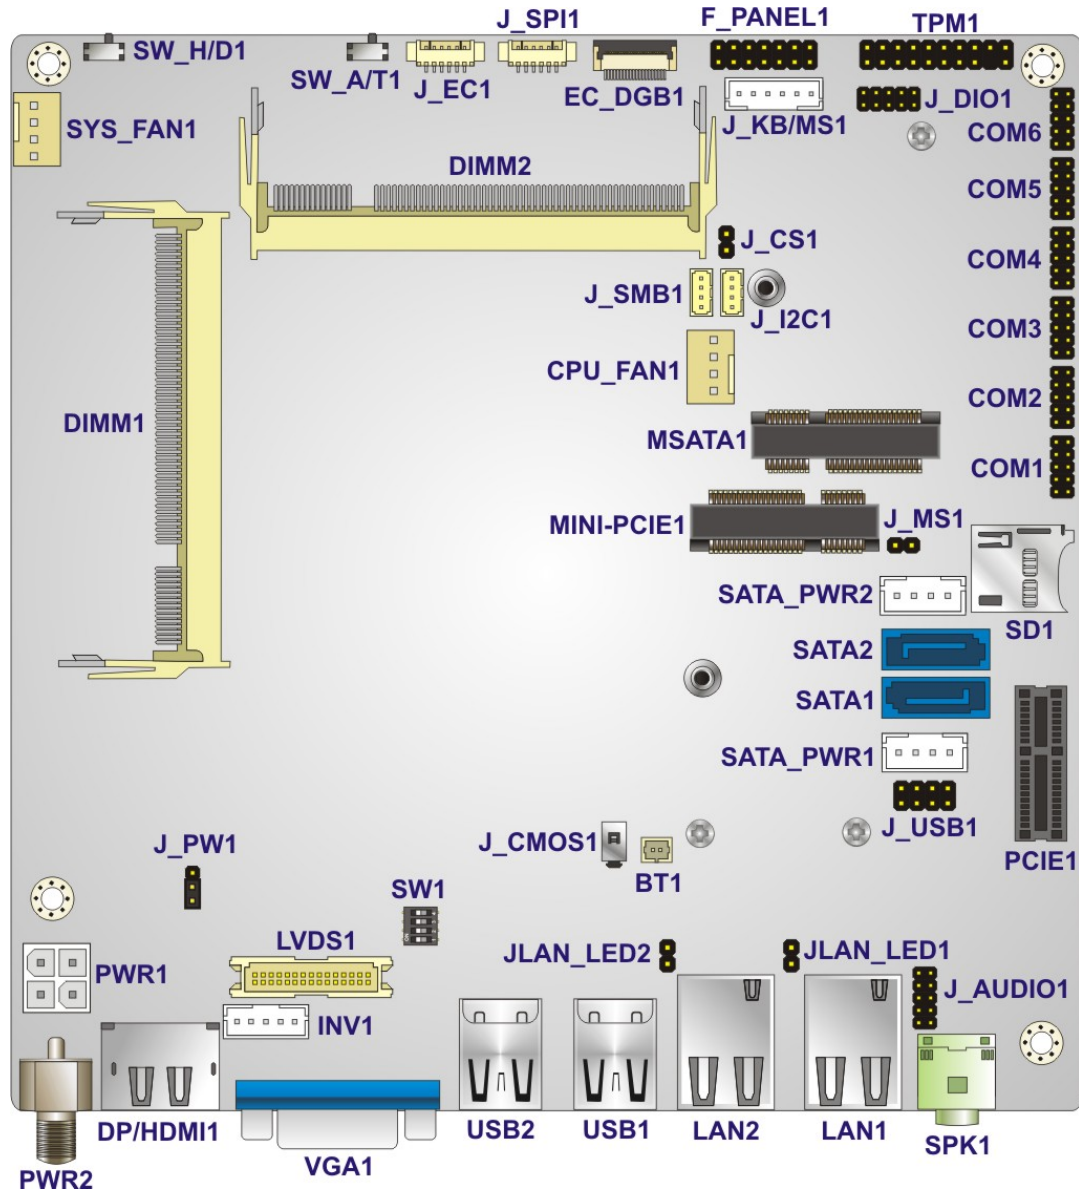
SW_H/D1
SW_A/T1
J_SPI1
J_EC1
F_PANEL1
EC_DGB1
TPM1
J_KB/MS1
J_DIO1
COM6
SYS_FAN1
DIMM2
COM5
J_CS1
COM4
J_SMB1
J_I2C1
COM3
CPU_FAN1
COM2
DIMM1
MSATA1
COM1
MINI-PCIE1
J_MS1
SATA_PWR2
SD1
SATA2
SATA1
SATA_PWR1
J_CMOS1
J_USB1
J_PW1
BT1
PCIE1
SW1
LVDS1
JLAN_LED2
JLAN_LED1
PWR1
J_AUDIO1
INV1
DP/HDMI1
USB2
USB1
LAN2
LAN1
SPK1
PWR2
VGA1